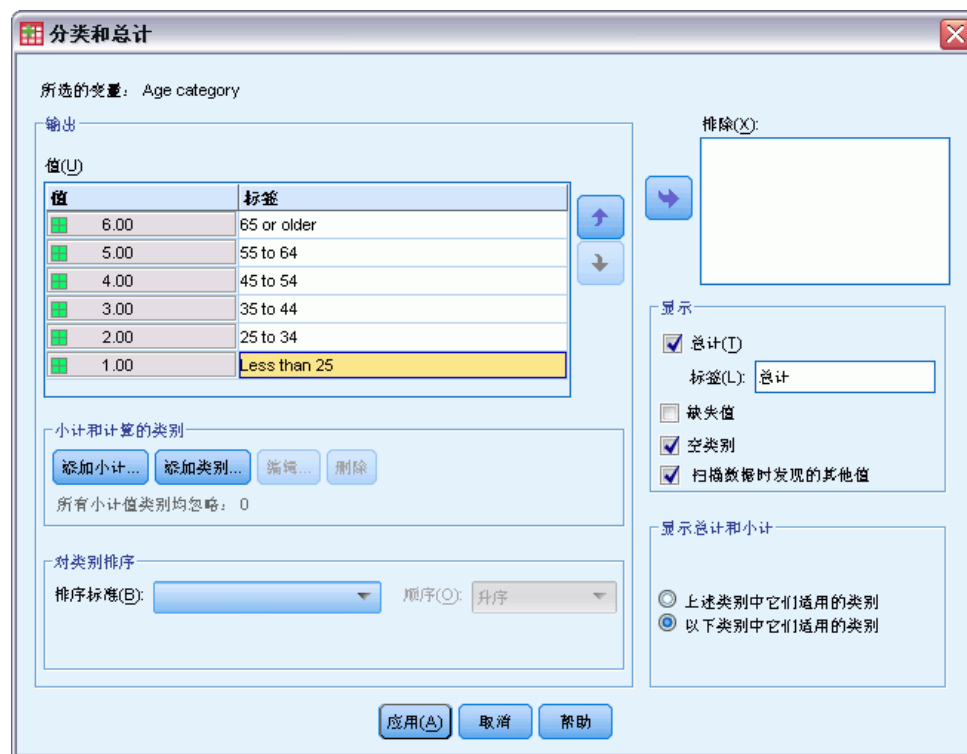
分类和总计

所选的变量： Age category

输出

值(U)

| 值 | 标签 |
|---|---|
| 6.00 | 65 or older |
| 5.00 | 55 to 64 |
| 4.00 | 45 to 54 |
| 3.00 | 35 to 44 |
| 2.00 | 25 to 34 |
| 1.00 | Less than 25 |

小计和计算的类别

添加小计... 添加类别... 编辑... 删除

所有小计值类别均忽略： 0

对类别排序

排序标准(B): 顺序(O): 升序

排除(X):

显示

总计(T)

标签(L): 总计

缺失值

空类别

扫描数据时发现的其他值

显示总计和小计

上述类别中它们适用的类别

以下类别中它们适用的类别

应用(A) 取消 帮助